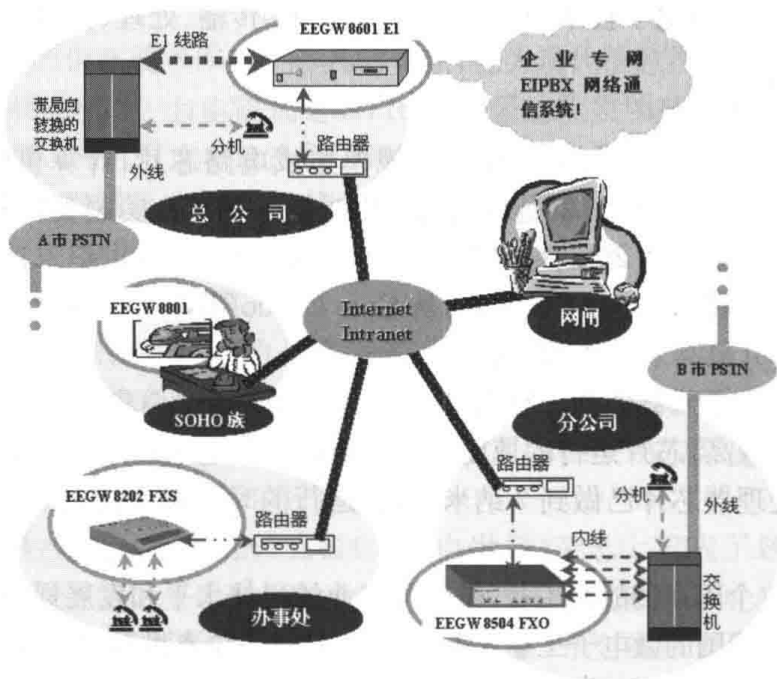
E1 线路

EEGW 8601 E1

企业专网 EIPBX 网络通信系统!

带局向转换的交换机

分机

路由器

外线

总公司

A 市 PSTN

EEGW 8801

Internet Intranet

网闸

B 市 PSTN

SOHO 族

分公司

路由器

分机

外线

EEGW 8202 FXS

路由器

内线

交换机

办事处

EEGW 8504 FXO